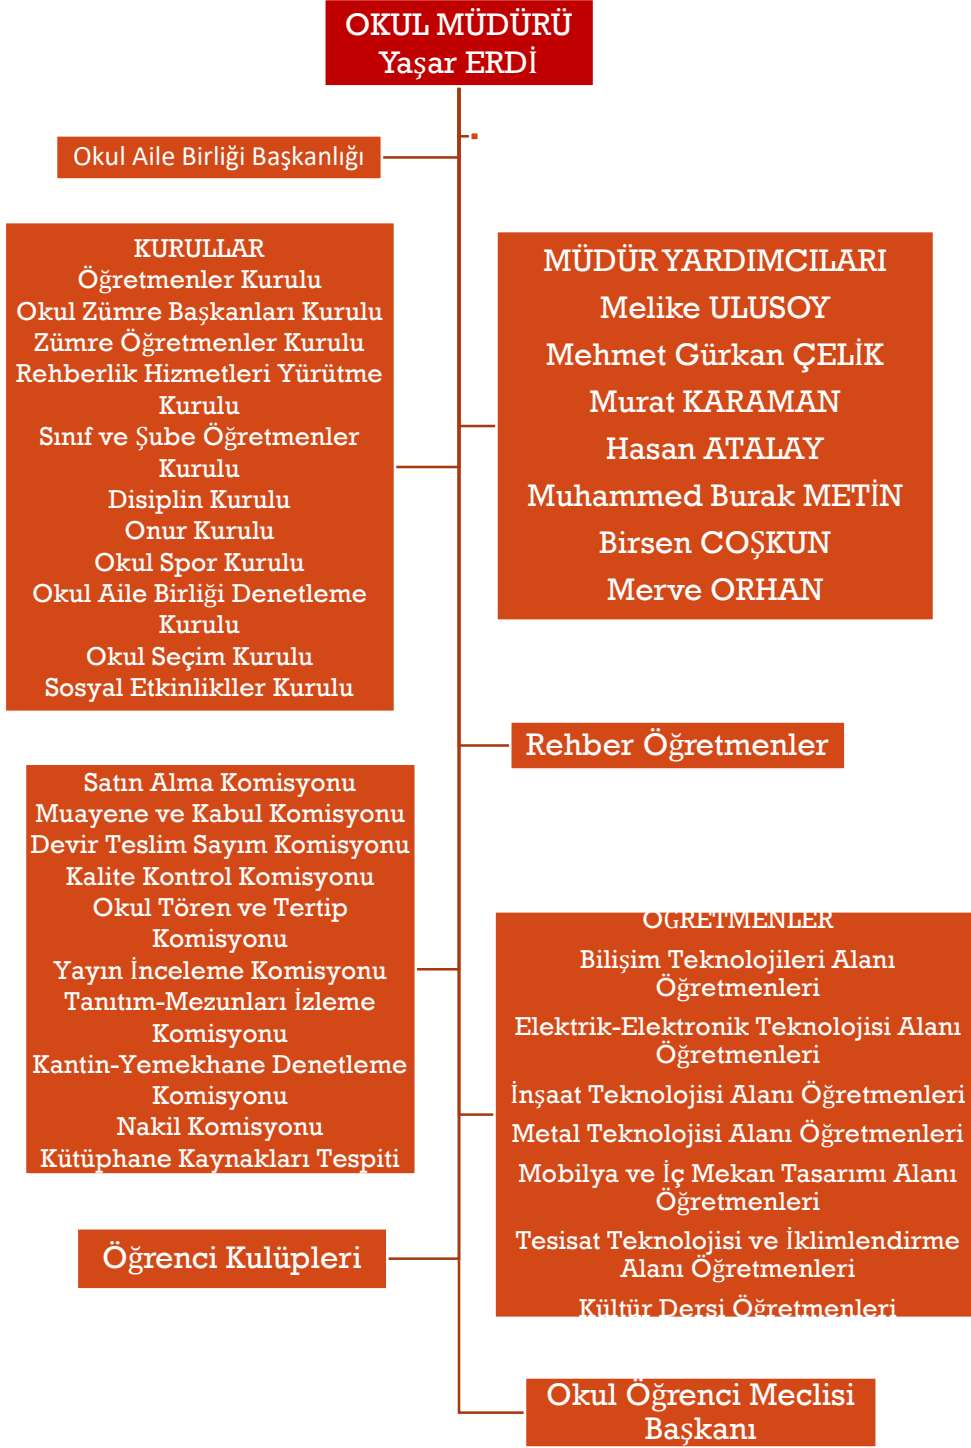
OKUL MÜDÜRÜ
Yaşar ERDİ

Okul Aile Birliği Başkanlığı

KURULLAR
Öğretmenler Kurulu
Okul Zümre Başkanları Kurulu
Zümre Öğretmenler Kurulu
Rehberlik Hizmetleri Yürütme Kurulu
Sınıf ve Şube Öğretmenler Kurulu
Disiplin Kurulu
Onur Kurulu
Okul Spor Kurulu
Okul Aile Birliği Denetleme Kurulu
Okul Seçim Kurulu
Sosyal Etkinlikller Kurulu

MÜDÜR YARDIMCILARI
Melike ULUSOY
Mehmet Gürkan ÇELİK
Murat KARAMAN
Hasan ATALAY
Muhammed Burak METİN
Birsen COŞKUN
Merve ORHAN

Rehber Öğretmenler

Satın Alma Komisyonu
Muayene ve Kabul Komisyonu
Devir Teslim Sayım Komisyonu
Kalite Kontrol Komisyonu
Okul Tören ve Tertip Komisyonu
Yayın İnceleme Komisyonu
Tanıtım-Mezunları İzleme Komisyonu
Kantin-Yemekhane Denetleme Komisyonu
Nakil Komisyonu
Kütüphane Kaynakları Tespiti

ÖĞRETMENLER
Bilişim Teknolojileri Alanı Öğretmenleri
Elektrik-Elektronik Teknolojisi Alanı Öğretmenleri
İnşaat Teknolojisi Alanı Öğretmenleri
Metal Teknolojisi Alanı Öğretmenleri
Mobilya ve İç Mekan Tasarımı Alanı Öğretmenleri
Tesisat Teknolojisi ve İklimlendirme Alanı Öğretmenleri
Kültür Dersi Öğretmenleri

Öğrenci Kulüpleri

Okul Öğrenci Meclisi Başkanı